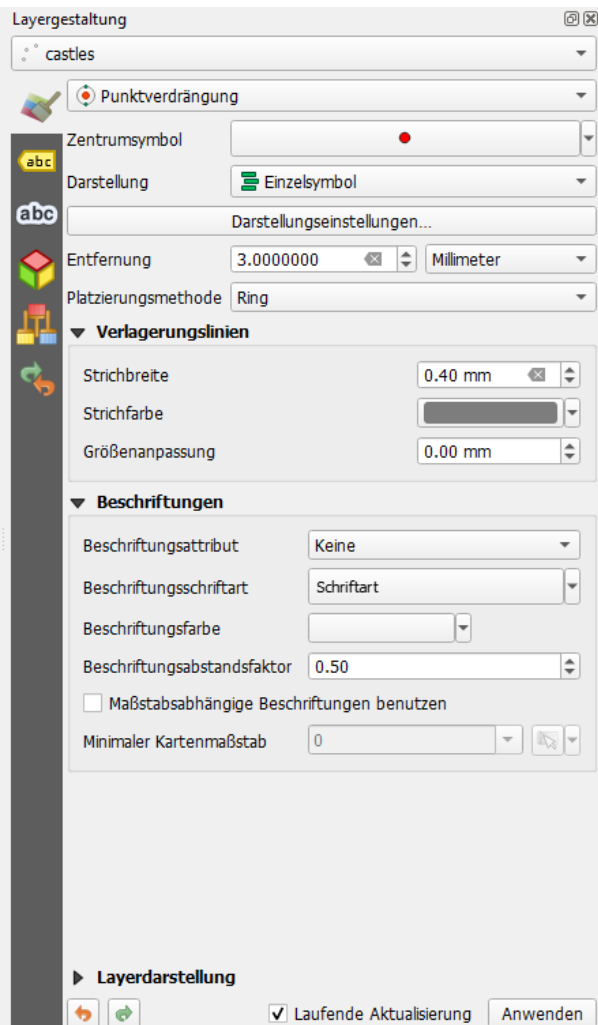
Layergestaltung

castles

Punktverdrängung

abc

abc

Zentrumsymbol

Darstellung | Einzelsymbol

Darstellungseinstellungen...

Entfernung | 3.0000000 | Millimeter

Platzierungsmethode | Ring

Verlagerungslinien

Strichbreite | 0.40 mm

Strichfarbe

Größenanpassung | 0.00 mm

Beschriftungen

Beschriftungsattribut | Keine

Beschriftungsschriftart | Schriftart

Beschriftungsfarbe

Beschriftungsabstandsfaktor | 0.50

Maßstabsabhängige Beschriftungen benutzen

Minimaler Kartenmaßstab | 0

Layerdarstellung

Laufende Aktualisierung | Anwenden